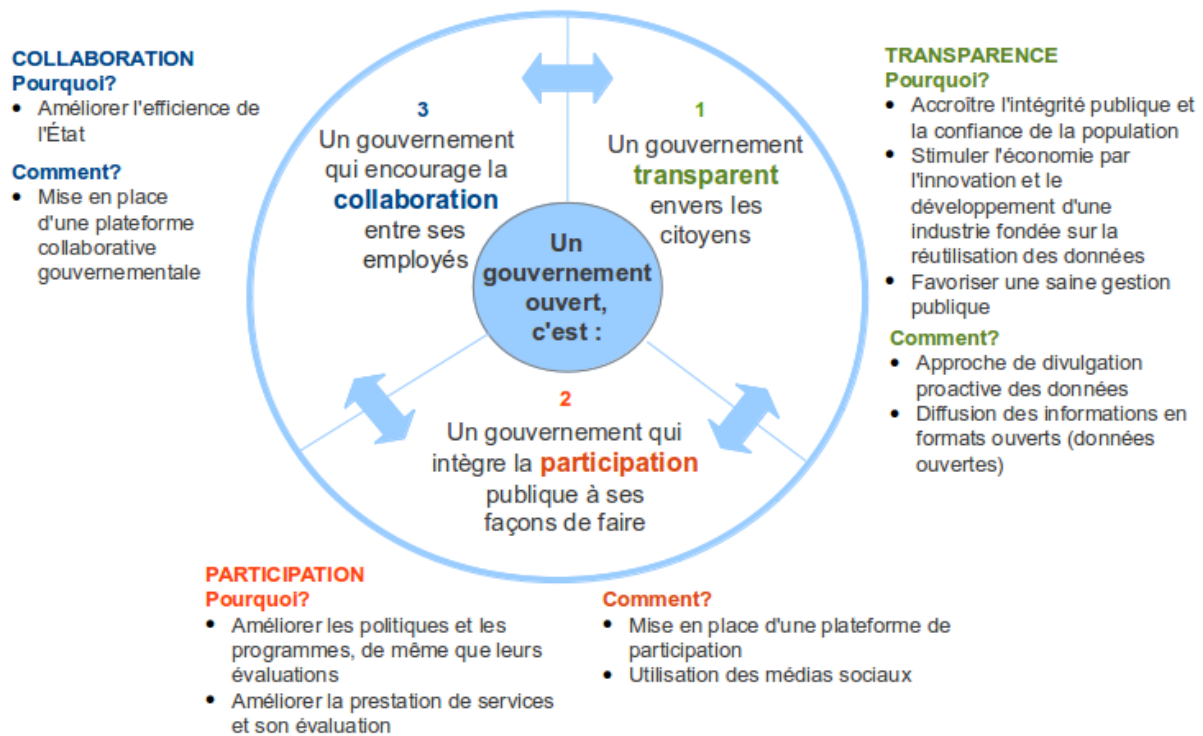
COLLABORATION
Pourquoi?
• Améliorer l'efficience de l'État

Comment?
• Mise en place d'une plateforme collaborative gouvernementale

3
Un gouvernement qui encourage la collaboration entre ses employés

1
Un gouvernement transparent envers les citoyens

Un gouvernement ouvert, c'est :

2
Un gouvernement qui intègre la participation publique à ses façons de faire

TRANSPARENCE
Pourquoi?
• Accroître l'intégrité publique et la confiance de la population
• Stimuler l'économie par l'innovation et le développement d'une industrie fondée sur la réutilisation des données
• Favoriser une saine gestion publique

Comment?
• Approche de divulgation proactive des données
• Diffusion des informations en formats ouverts (données ouvertes)

PARTICIPATION
Pourquoi?
• Améliorer les politiques et les programmes, de même que leurs évaluations
• Améliorer la prestation de services et son évaluation

Comment?
• Mise en place d'une plateforme de participation
• Utilisation des médias sociaux